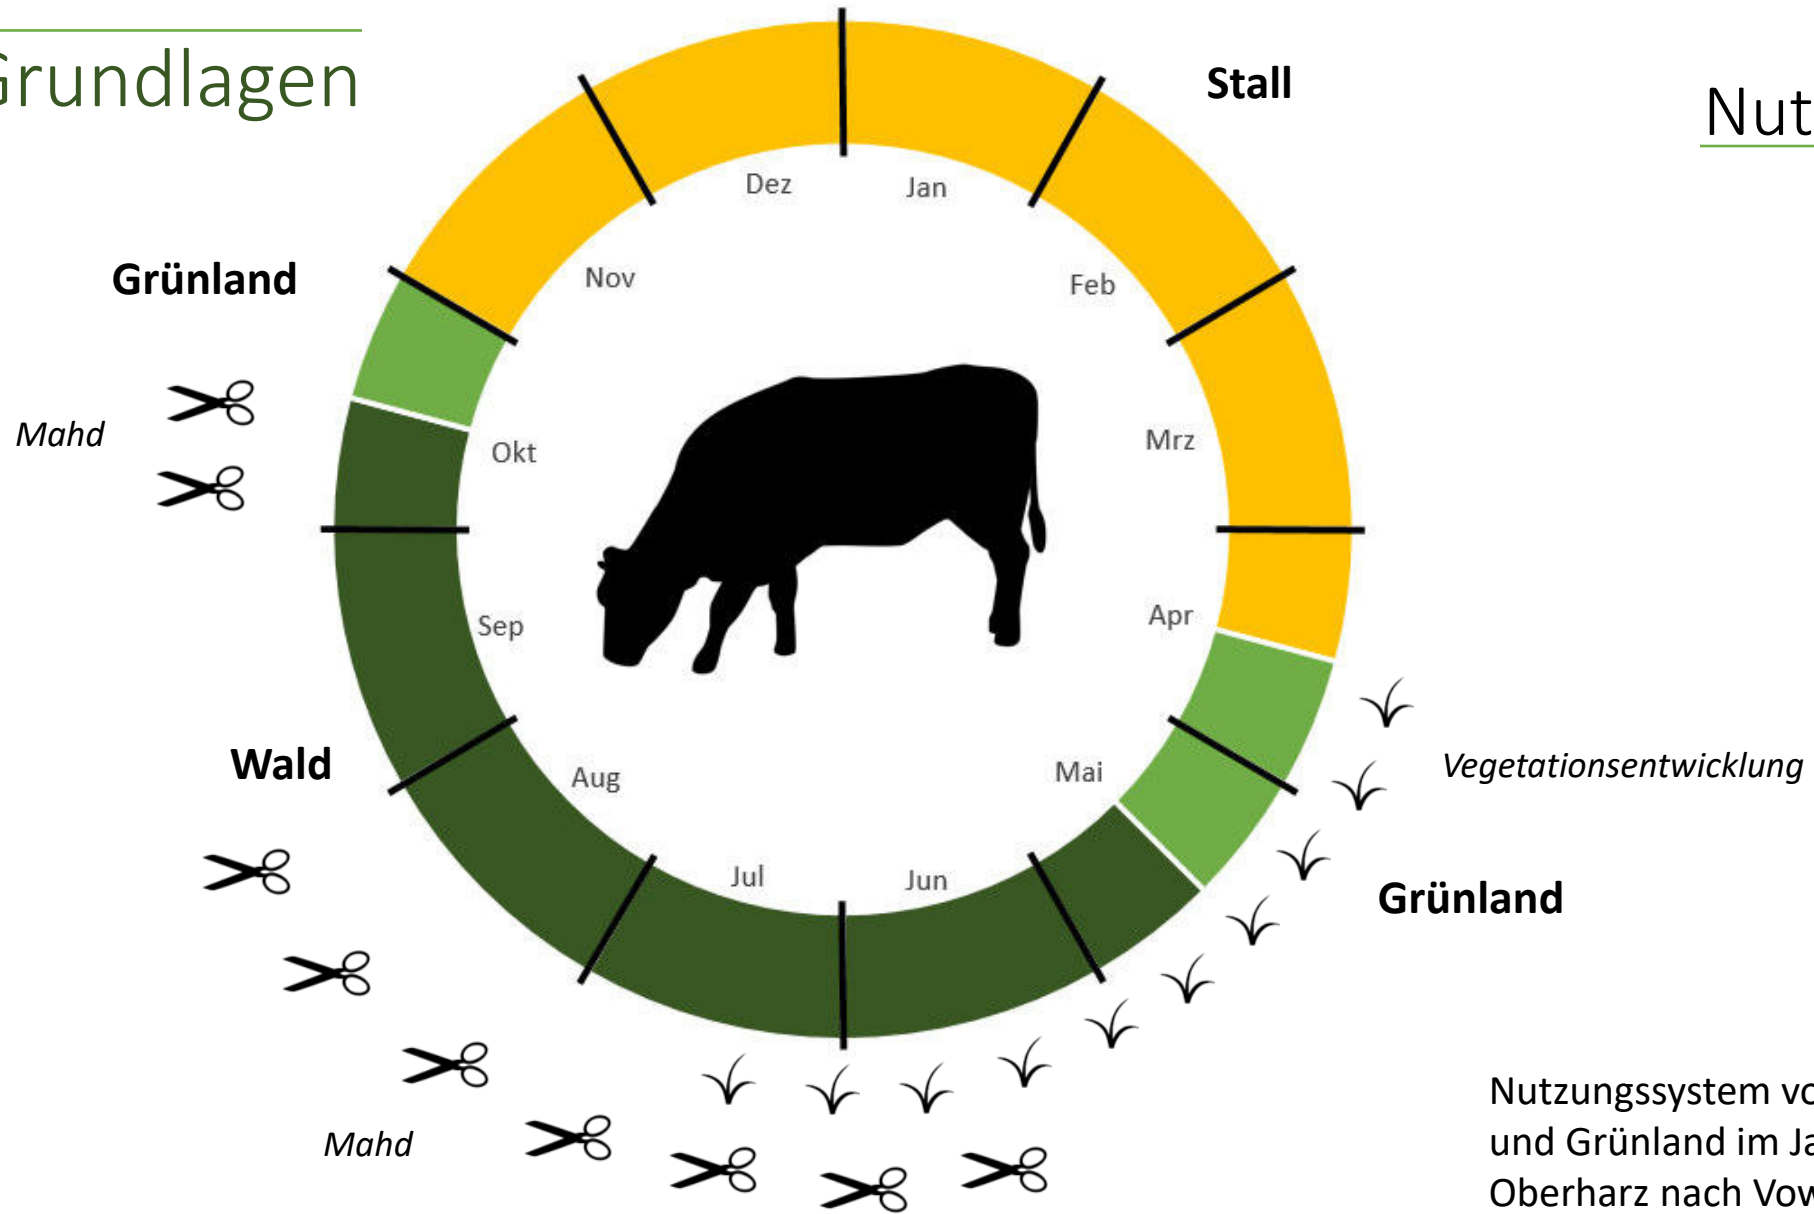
Grundlagen

Nut

Stall

Dez

Jan

Nov

Feb

Grünland

Mahd

Okt

Mrz

Sep

Apr

Wald

Aug

Mai

Vegetationsentwicklung

Jul

Jun

Grünland

Mahd

Nutzungssystem vo und Grünland im Ja Oberharz nach Vow